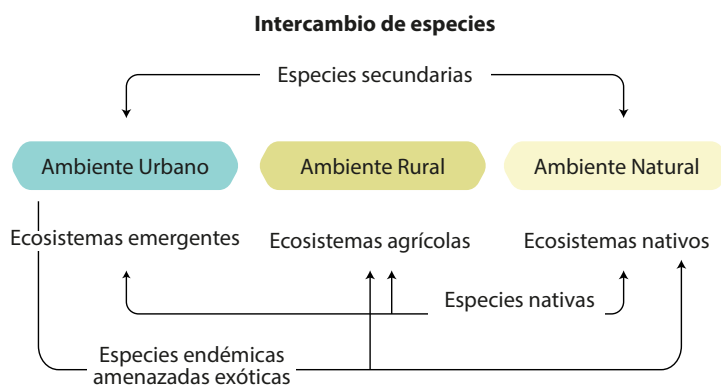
**Intercambio de especies**

Especies secundarias

Ambiente Urbano

Ambiente Rural

Ambiente Natural

Ecosistemas emergentes

Ecosistemas agrícolas

Ecosistemas nativos

Especies nativas

Especies endémicas amenazadas exóticas